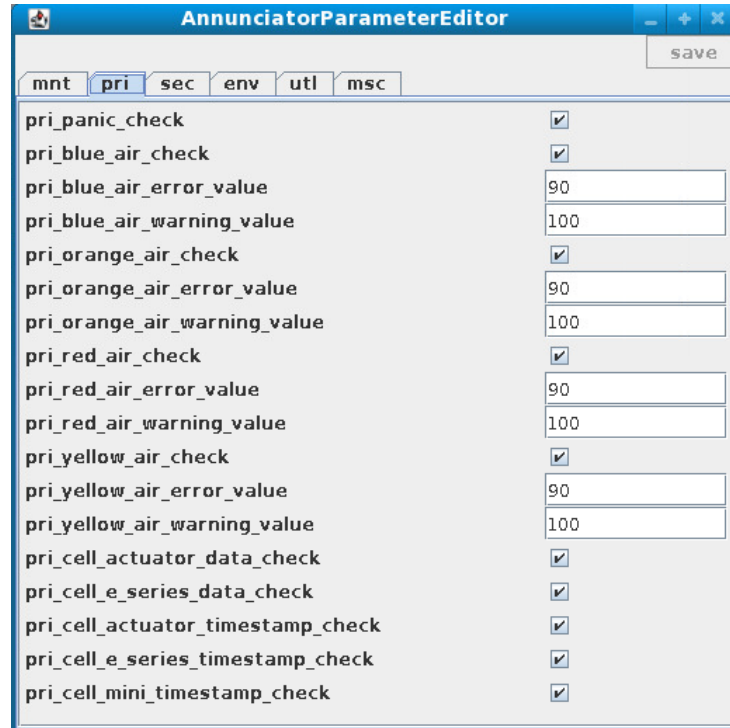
AnnunciatorParameterEditor

save

mnt pri sec env utl msc

| | |
|---|---|
| pri_panic_check | ☑ |
| pri_blue_air_check | ☑ |
| pri_blue_air_error_value | 90 |
| pri_blue_air_warning_value | 100 |
| pri_orange_air_check | ☑ |
| pri_orange_air_error_value | 90 |
| pri_orange_air_warning_value | 100 |
| pri_red_air_check | ☑ |
| pri_red_air_error_value | 90 |
| pri_red_air_warning_value | 100 |
| pri_yellow_air_check | ☑ |
| pri_yellow_air_error_value | 90 |
| pri_yellow_air_warning_value | 100 |
| pri_cell_actuator_data_check | ☑ |
| pri_cell_e_series_data_check | ☑ |
| pri_cell_actuator_timestamp_check | ☑ |
| pri_cell_e_series_timestamp_check | ☑ |
| pri_cell_mini_timestamp_check | ☑ |